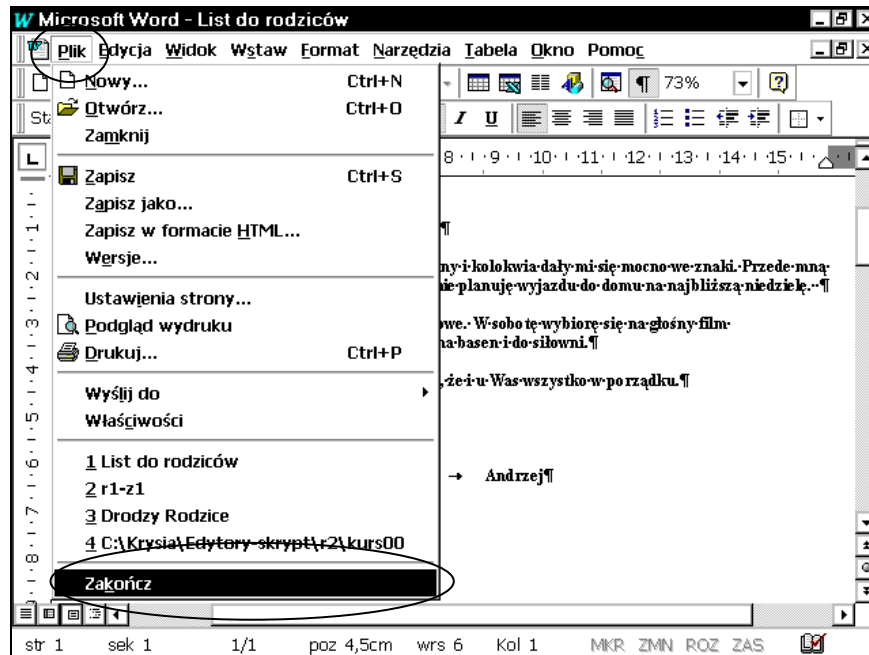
Microsoft Word - List do rodziców

Plik Edycja Widok Wstaw Format Narzędzia Tabela Okno Pomoc

Nowy... Ctrl+N
Otwórz... Ctrl+O
Zamknij
Zapisz Ctrl+S
Zapisz jako...
Zapisz w formacie HTML...
Wersje...
Ustawienia strony...
Podgląd wydruku
Drukuj... Ctrl+P
Wyślij do
Właściwości
1 List do rodziców
2 r1-z1
3 Drodzy Rodzice
4 C:\Krysia\Edytory-skrypt\r2\kurs00
Zakończ

73%

St

8 · 9 · 10 · 11 · 12 · 13 · 14 · 15 ·

¶

ny·i·kolokwia·dały·mi·się·mocno·we·znaki.·Przede·mną· nie·planuję·wyjazdu·do·domu·na·najbliższą·niedzielę.·¶

owe.·W·sobotę·wybiorę·się·na·głośny·film· na·basen·i·do·siłowni.¶

,·że·i·u·Was·wszystko·w·porządku.¶

→ Andrzej¶

str 1 sek 1 1/1 poz 4,5cm wrs 6 Kol 1 MKR ZMN ROZ ZAS